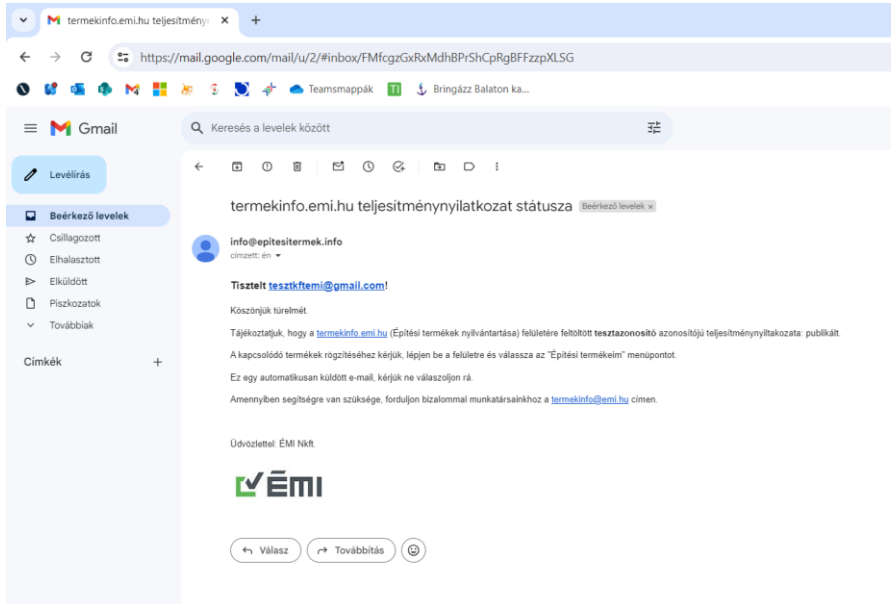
termekinfo.emi.hu teljesítmény ×
+
https://mail.google.com/mail/u/2/#inbox/FMfcgzGxRxMdhBPrShCpRgBFFzzpXLSG
Teamsmappák
Bringázz Balaton ka...
Gmail
Keresés a levelek között
Levélírás
Beérkező levelek
Csillagozott
Elhalasztott
Elküldött
Piszkozatok
Továbbiak
Címkék
+

termekinfo.emi.hu teljesítménynyilatkozat státusza Beérkező levelek ×

info@epitesitermek.info
címzett: én

Tisztelt tesztkftemi@gmail.com!

Köszönjük türelmét.

Tájékoztatjuk, hogy a termekinfo.emi.hu (Építési termékek nyilvántartása) felületére feltöltött tesztazonosító azonosítójú teljesítménynyilatkozata: publikált.

A kapcsolódó termékek rögzítéséhez kérjük, lépjen be a felületre és válassza az "Építési termékeim" menüpontot.

Ez egy automatikusan küldött e-mail, kérjük ne válaszoljon rá.

Amennyiben segítségre van szüksége, forduljon bizalommal munkatársainkhoz a termekinfo@emi.hu címen.

Üdvözlettel: ÉMI Nkft.

ÉMI

Válasz
Továbbítás